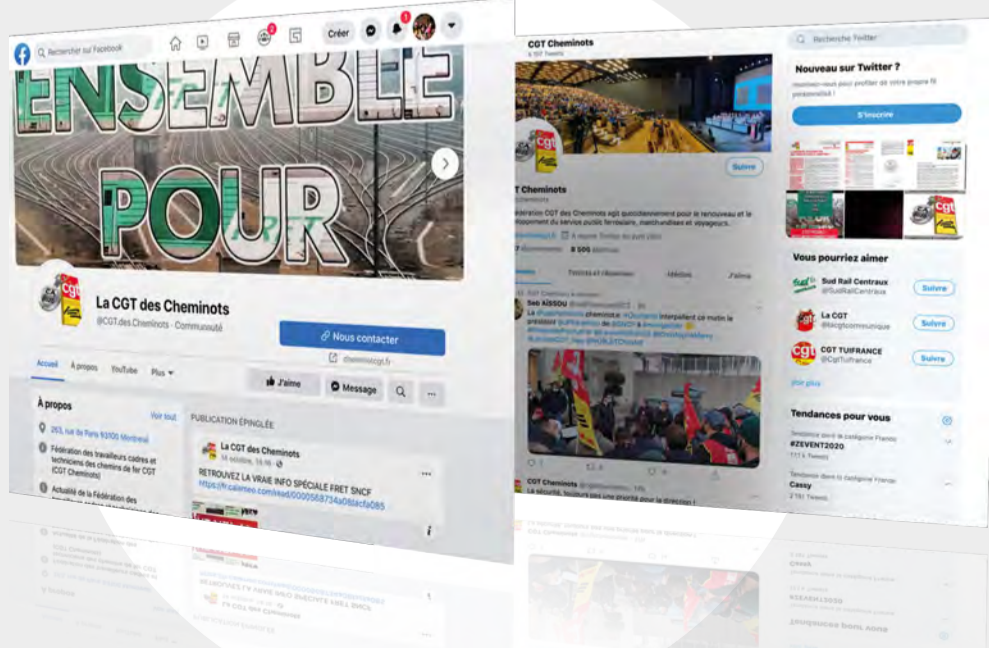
Rechercher sur Facebook

Créer

ENSEMBLE POUR

La CGT des Cheminots

@CGT.des.Cheminots · Communauté

Nous contacter

cheminotcgt.fr

Accueil À propos YouTube Plus

J'aime Message

À propos

Voir tout

263, rue de Paris 93100 Montreuil

Fédération des travailleurs cadres et techniciens des chemins de fer CGT (CGT Cheminots)

Actualité de la Fédération des

PUBLICATION ÉPINGLÉE

La CGT des Cheminots

16 octobre, 15:16

RETROUVEZ LA VRAIE INFO SPÉCIALE FRET SNCF

https://fr.calameo.com/read/0000568734a08bfa085

CGT Cheminots

Suivre

CGT Cheminots

@cheminotscgt

Fédération CGT des Cheminots agit quotidiennement pour le renouveau et le développement du service public ferroviaire, marchandises et voyageurs.

8 506 abonnés

Tweets et réponses Médias J'aime

Seb KISSOU

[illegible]

CGT Cheminots

La sécurité, toujours pas une priorité pour la direction !

Rechercher Twitter

Nouveau sur Twitter ?

Inscrivez-vous pour profiter de votre propre fil personnalisé !

S'inscrire

Vous pourriez aimer

Sud Rail Centraux

@SudRailCentraux

Suivre

La CGT

@lacgtcommunique

Suivre

CGT TUIFRANCE

@CgtTuifrance

Suivre

Voir plus

Tendances pour vous

Tendance dans la catégorie France

#ZEVENT2020

Tendance dans la catégorie France

Cassy

2 781 Tweets